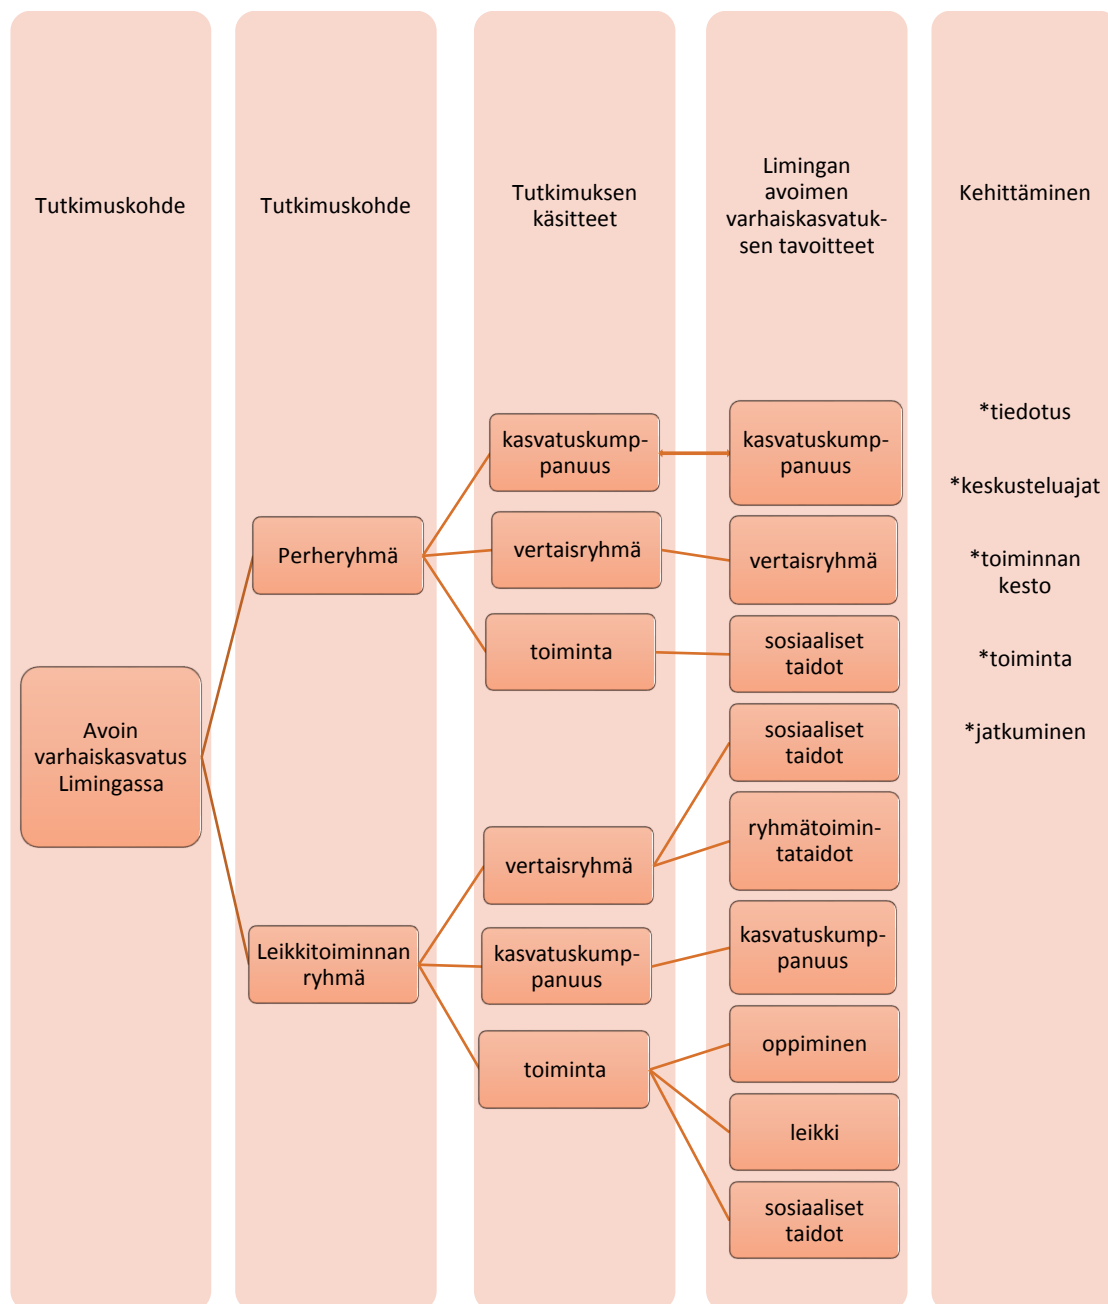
Tutkimuskohde

Tutkimuskohde

Tutkimuksen käsitteet

Limingan avoimen varhaiskasvatuksen tavoitteet

Kehittäminen

Avoin varhaiskasvatus Limingassa

Perheryhmä

kasvatuskumppanuus

vertaisryhmä

toiminta

kasvatuskumppanuus

vertaisryhmä

sosiaaliset taidot

*tiedotus

*keskusteluajat

*toiminnan kesto

*toiminta

*jatkuminen

Leikkitoiminnan ryhmä

vertaisryhmä

kasvatuskumppanuus

toiminta

sosiaaliset taidot

ryhmätoimintataidot

kasvatuskumppanuus

oppiminen

leikki

sosiaaliset taidot